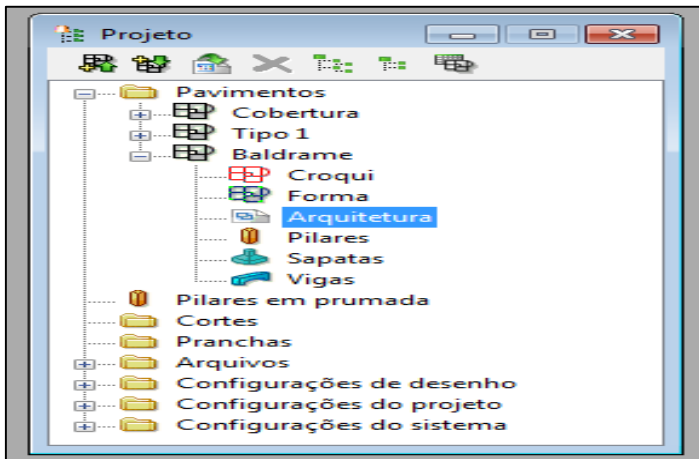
Projeto

Pavimentos
Cobertura
Tipo 1
Baldrame
Croqui
Forma
Arquitetura
Pilares
Sapatas
Vigas
Pilares em prumada
Cortes
Pranchas
Arquivos
Configurações de desenho
Configurações do projeto
Configurações do sistema